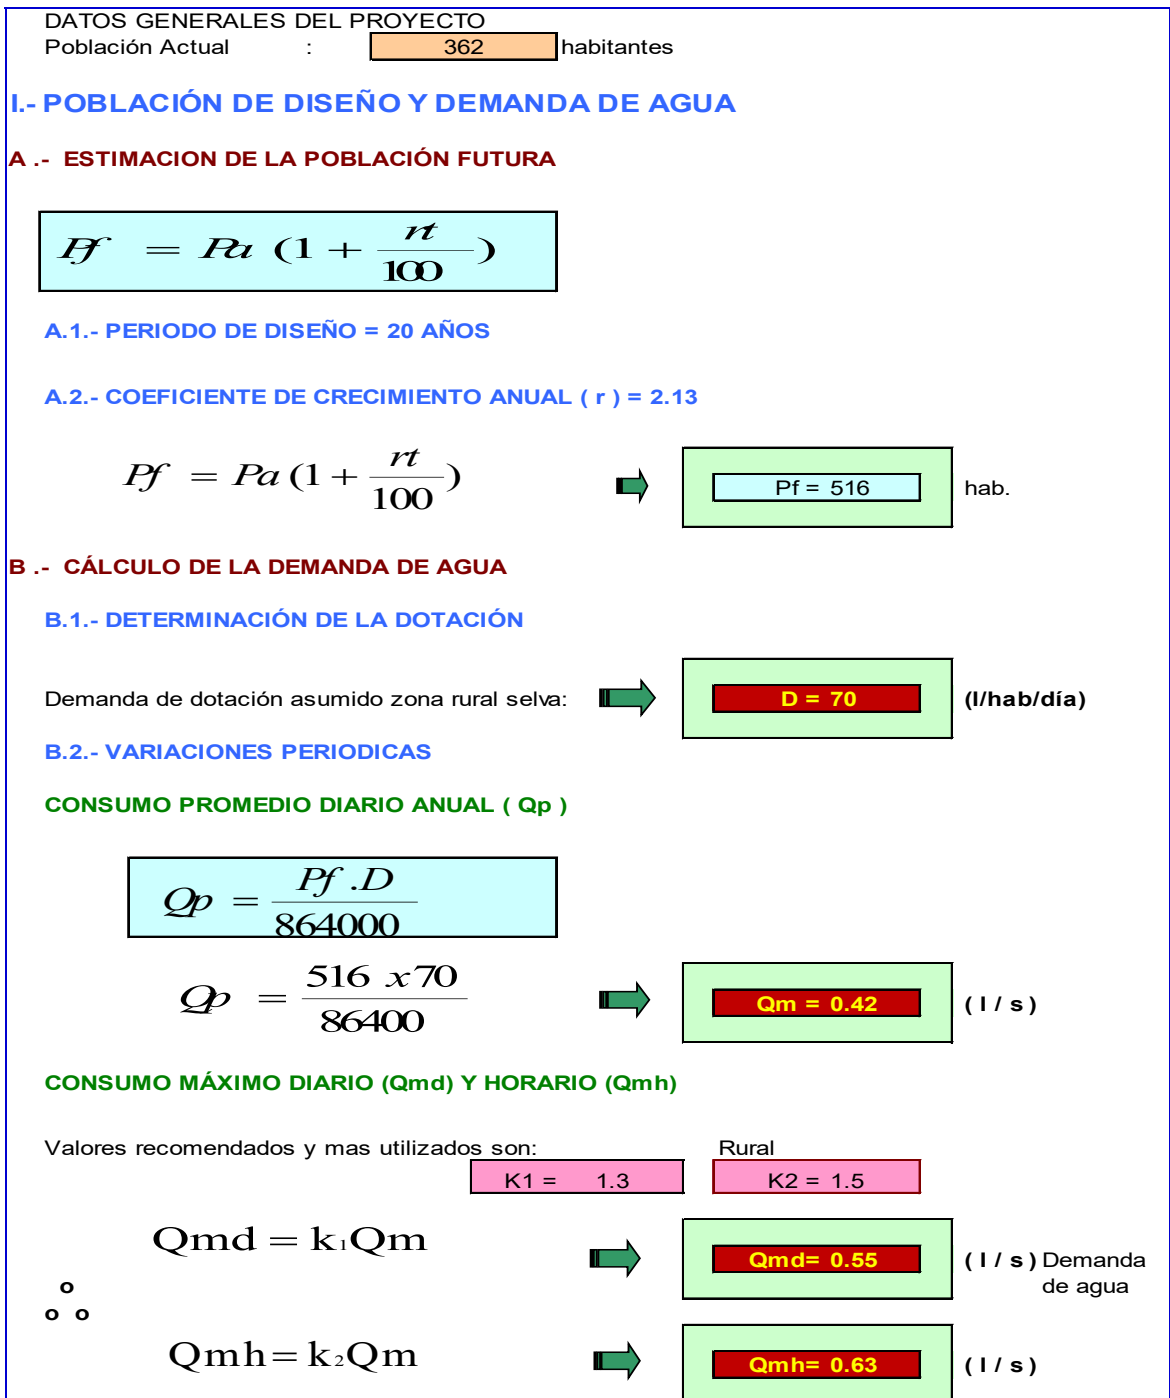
DATOS GENERALES DEL PROYECTO
Población Actual : 362 habitantes

I.- POBLACIÓN DE DISEÑO Y DEMANDA DE AGUA

A .- ESTIMACION DE LA POBLACIÓN FUTURA

$Pf = Pa\ (1 + \frac{rt}{100})$

A.1.- PERIODO DE DISEÑO = 20 AÑOS

A.2.- COEFICIENTE DE CRECIMIENTO ANUAL ( r ) = 2.13

$Pf = Pa\ (1 + \frac{rt}{100})$

Pf = 516 hab.

B .- CÁLCULO DE LA DEMANDA DE AGUA

B.1.- DETERMINACIÓN DE LA DOTACIÓN

Demanda de dotación asumido zona rural selva: D = 70 (l/hab/día)

B.2.- VARIACIONES PERIODICAS

CONSUMO PROMEDIO DIARIO ANUAL ( Qp )

$Qp = \frac{Pf\ .D}{864000}$

$Qp = \frac{516\ x70}{86400}$

Qm = 0.42 ( l / s )

CONSUMO MÁXIMO DIARIO (Qmd) Y HORARIO (Qmh)

Valores recomendados y mas utilizados son: Rural

K1 = 1.3 K2 = 1.5

$Qmd = k_1Qm$

Qmd= 0.55 ( l / s ) Demanda de agua

$Qmh = k_2Qm$

Qmh= 0.63 ( l / s )